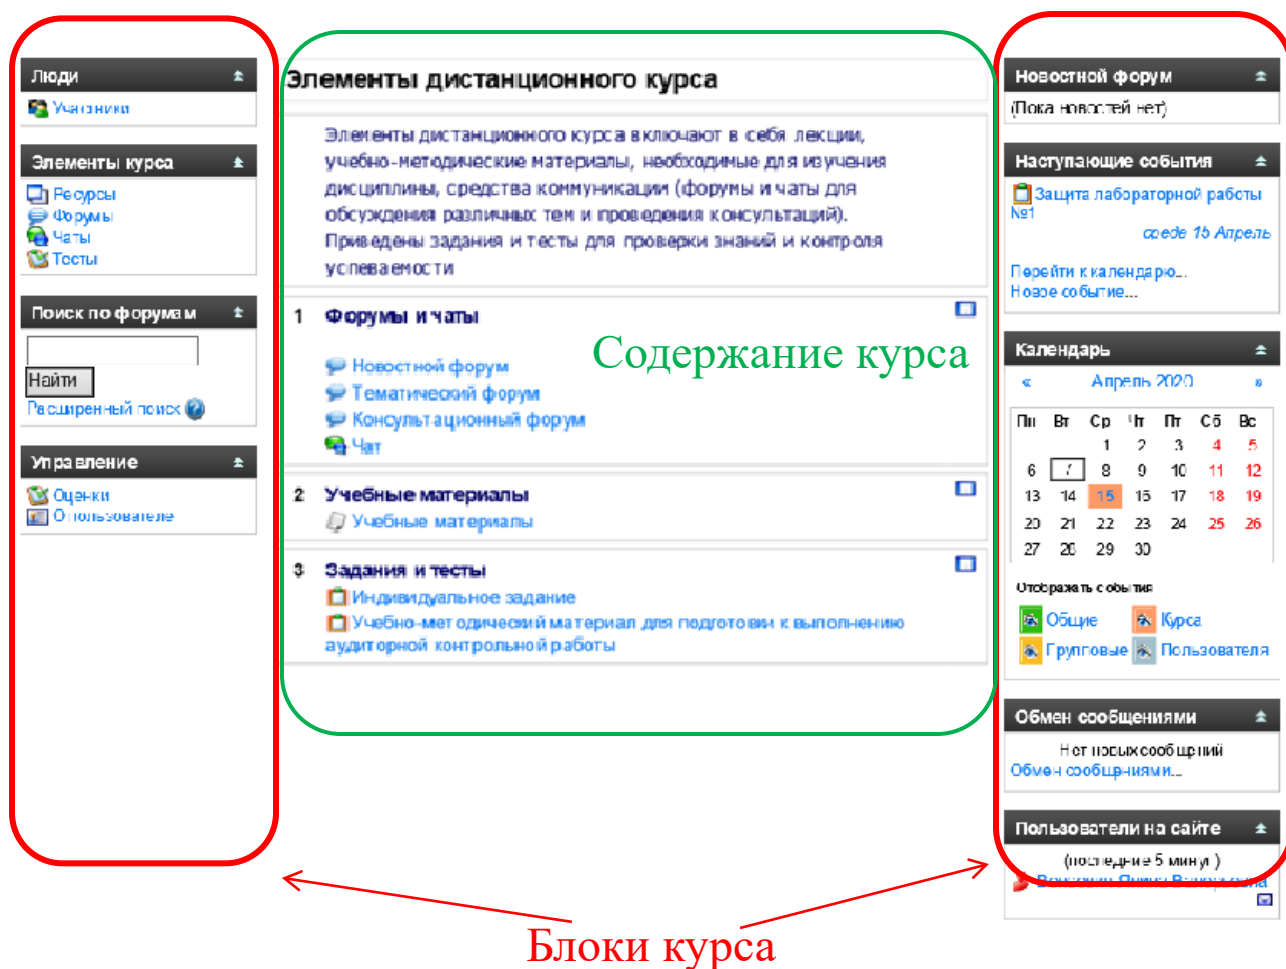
Люди
Участники

Элементы курса
Ресурсы
Форумы
Чаты
Тесты

Поиск по форумам
Найти
Расширенный поиск

Управление
Оценки
О пользователе

Элементы дистанционного курса

Элементы дистанционного курса включают в себя лекции, учебно-методические материалы, необходимые для изучения дисциплины, средства коммуникации (форумы и чаты для обсуждения различных тем и проведения консультаций). Приведены задания и тесты для проверки знаний и контроля успеваемости

1 Форумы и чаты
Новостной форум
Тематический форум
Консультационный форум
Чат

Содержание курса

2 Учебные материалы
Учебные материалы

3 Задания и тесты
Индивидуальное задание
Учебно-методический материал для подготовки к выполнению аудиторной контрольной работы

Новостной форум
(Пока новостей нет)

Наступающие события
Защита лабораторной работы №1
среда 15 Апрель
Перейти к календарю...
Новое событие...

Календарь
« Апрель 2020 »

| Пн | Вт | Ср | Чт | Пт | Сб | Вс |
|---|---|---|---|---|---|---|
| | | 1 | 2 | 3 | 4 | 5 |
| 6 | 7 | 8 | 9 | 10 | 11 | 12 |
| 13 | 14 | 15 | 16 | 17 | 18 | 19 |
| 20 | 21 | 22 | 23 | 24 | 25 | 26 |
| 27 | 28 | 29 | 30 | | | |

Отображать события
Общие Курса
Групповые Пользователя

Обмен сообщениями
Нет новых сообщений
Обмен сообщениями...

Пользователи на сайте
(последние 5 минут)
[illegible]

Блоки курса